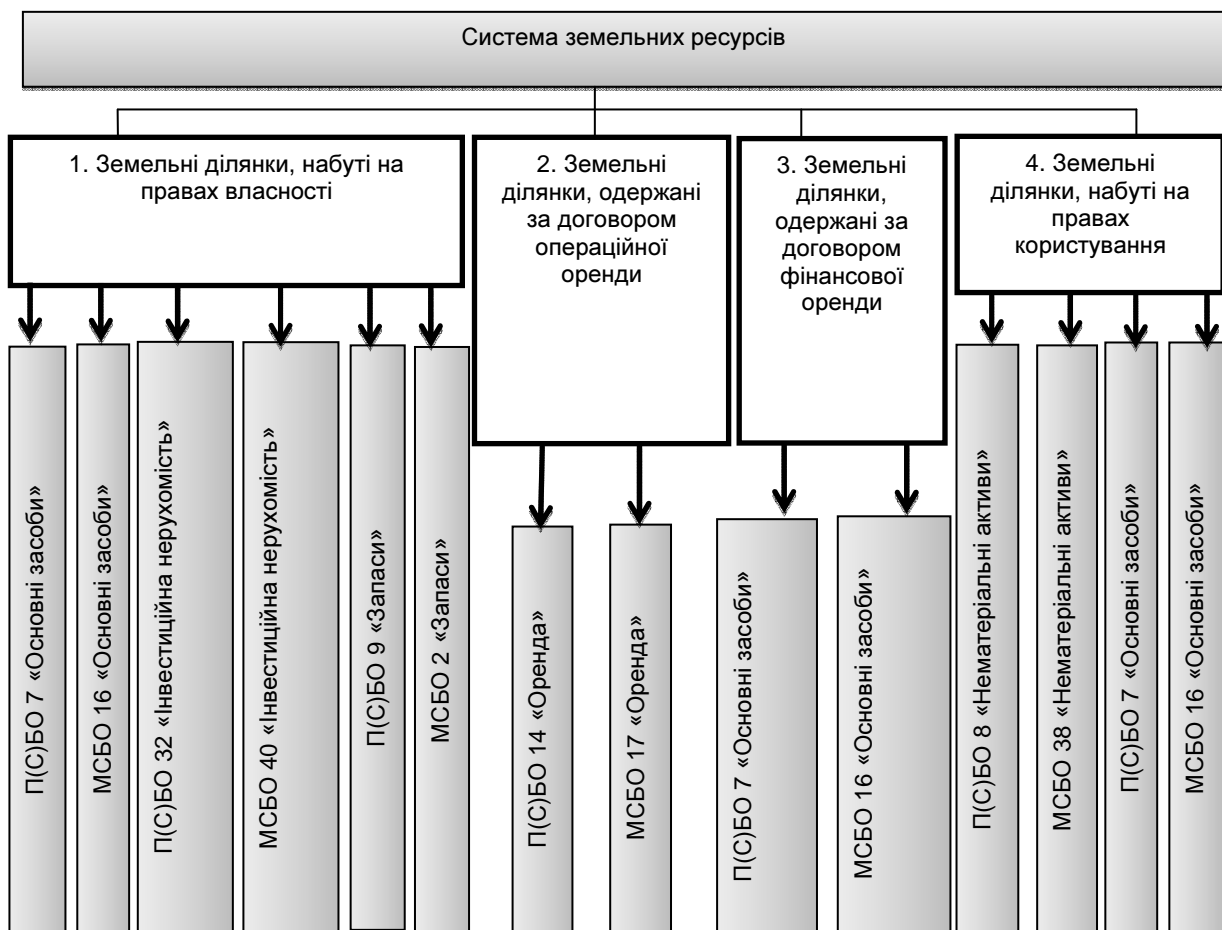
Система земельних ресурсів

1. Земельні ділянки, набуті на правах власності

П(С)БО 7 «Основні засоби»

МСБО 16 «Основні засоби»

П(С)БО 32 «Інвестиційна нерухомість»

МСБО 40 «Інвестиційна нерухомість»

П(С)БО 9 «Запаси»

МСБО 2 «Запаси»

2. Земельні ділянки, одержані за договором операційної оренди

П(С)БО 14 «Оренда»

МСБО 17 «Оренда»

3. Земельні ділянки, одержані за договором фінансової оренди

П(С)БО 7 «Основні засоби»

МСБО 16 «Основні засоби»

4. Земельні ділянки, набуті на правах користування

П(С)БО 8 «Нематеріальні активи»

МСБО 38 «Нематеріальні активи»

П(С)БО 7 «Основні засоби»

МСБО 16 «Основні засоби»